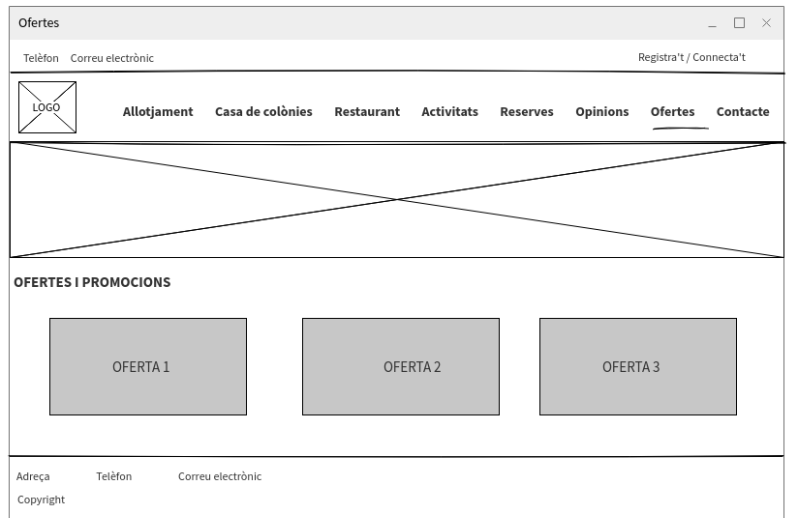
Ofertes

Telèfon Correu electrònic

Registra't / Connecta't

LOGO

Allotjament Casa de colònies Restaurant Activitats Reserves Opinions Ofertes Contacte

OFERTES I PROMOCIONS

OFERTA 1

OFERTA 2

OFERTA 3

Adreça Telèfon Correu electrònic

Copyright